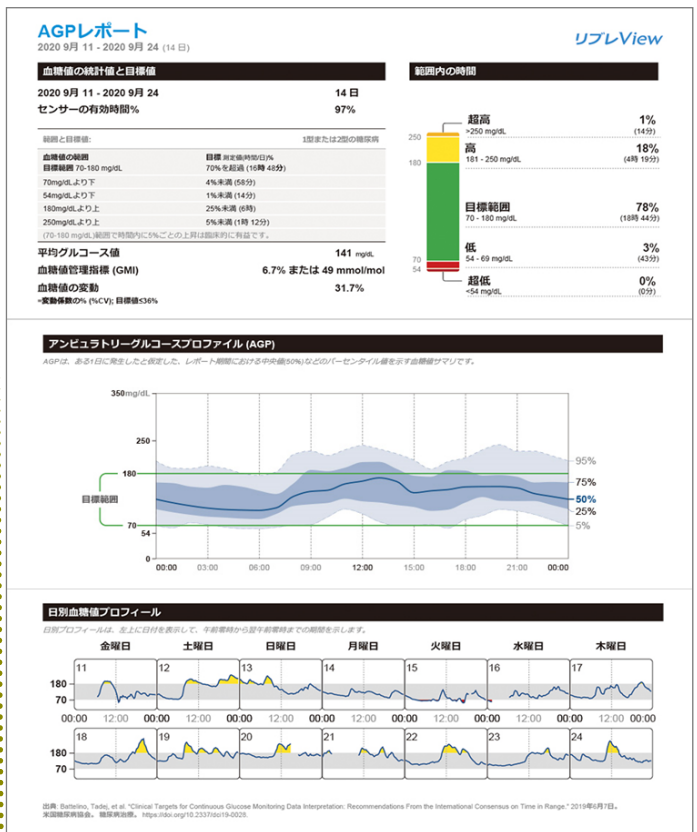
AGPレポート
2020 9月 11 - 2020 9月 24 (14 日)

リブレView

血糖値の統計値と目標値

2020 9月 11 - 2020 9月 24 14 日
センサーの有効時間% 97%

範囲と目標値: 1型または2型の糖尿病

| 血糖値の範囲 | 目標 測定値(時間/日)% |
|---|---|
| 目標範囲 70-180 mg/dL | 70%を超過 (16時 48分) |
| 70mg/dLより下 | 4%未満 (58分) |
| 54mg/dLより下 | 1%未満 (14分) |
| 180mg/dLより上 | 25%未満 (6時) |
| 250mg/dLより上 | 5%未満 (1時 12分) |

(70-180 mg/dL)範囲で時間内に5%ごとの上昇は臨床的に有益です。

平均グルコース値 141 mg/dL
血糖値管理指標 (GMI) 6.7% または 49 mmol/mol
血糖値の変動 31.7%
=変動係数の% (%CV); 目標値≦36%

範囲内の時間

250
180
70
54

超高 1%
>250 mg/dL (14分)
高 18%
181 - 250 mg/dL (4時 19分)
目標範囲 78%
70 - 180 mg/dL (18時 44分)
低 3%
54 - 69 mg/dL (43分)
超低 0%
<54 mg/dL (0分)

アンビュラトリーグルコースプロファイル (AGP)

AGPは、ある1日に発生したと仮定した、レポート期間における中央値(50%)などのパーセンタイル値を示す血糖値サマリです。

350mg/dL
250
180
70
54
0
目標範囲
95%
75%
50%
25%
5%
00:00 03:00 06:00 09:00 12:00 15:00 18:00 21:00 00:00

日別血糖値プロフィール

日別プロフィールは、左上に日付を表示して、午前零時から翌午前零時までの期間を示します。

金曜日 土曜日 日曜日 月曜日 火曜日 水曜日 木曜日
11 12 13 14 15 16 17
180
70
00:00 12:00 00:00 12:00 00:00 12:00 00:00
18 19 20 21 22 23 24
180
70

出典: Battelino, Tadej, et al. "Clinical Targets for Continuous Glucose Monitoring Data Interpretation: Recommendations From the International Consensus on Time in Range." 2019年6月7日。
米国糖尿病協会。糖尿病治療。https://doi.org/10.2337/dci19-0028.